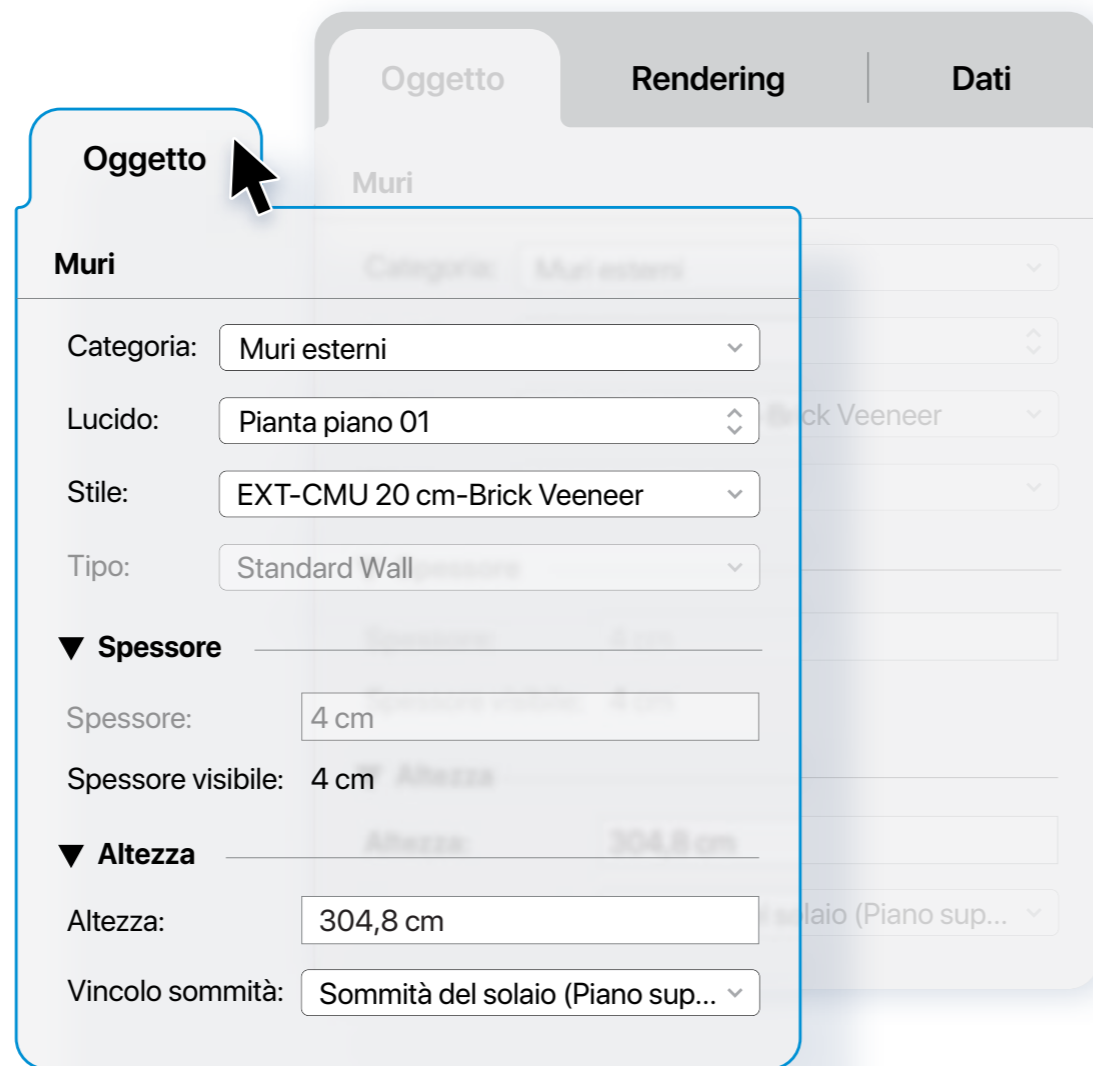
Oggetto

Rendering

Dati

Oggetto

Muri

Categoria: Muri esterni

Lucido: Pianta piano 01

Stile: EXT-CMU 20 cm-Brick Veeneer

Tipo: Standard Wall

▼ Spessore

Spessore: 4 cm

Spessore visibile: 4 cm

▼ Altezza

Altezza: 304,8 cm

Vincolo sommità: Sommità del solaio (Piano sup...